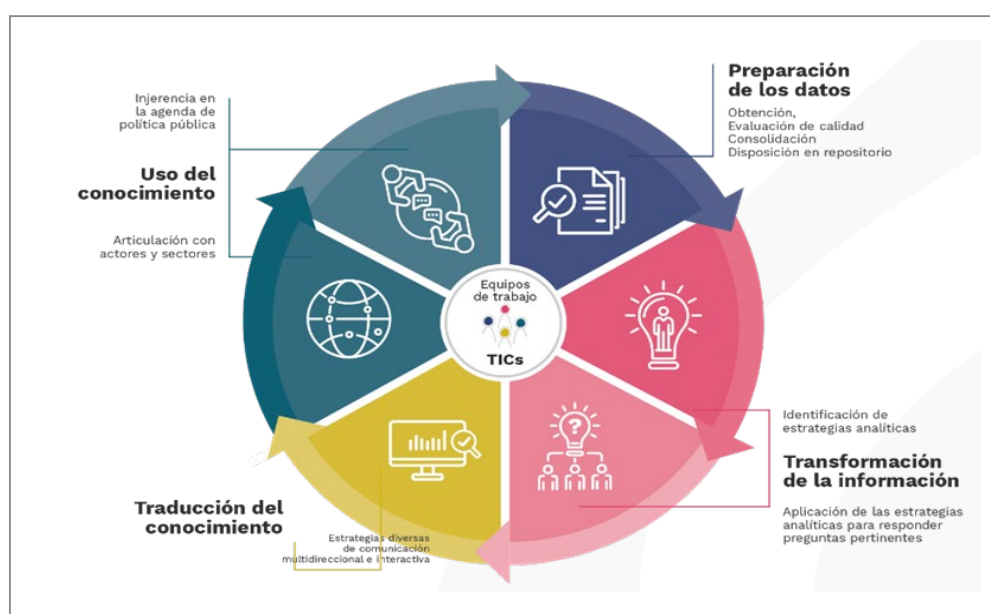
Injerencia en la agenda de política pública

Uso del conocimiento

Articulación con actores y sectores

Preparación de los datos

Obtención,
Evaluación de calidad
Consolidación
Disposición en repositorio

Equipos de trabajo

TICs

Identificación de estrategias analíticas

Transformación de la información

Aplicación de las estrategias analíticas para responder preguntas pertinentes

Traducción del conocimiento

Estrategias diversas de comunicación multidireccional e interactiva